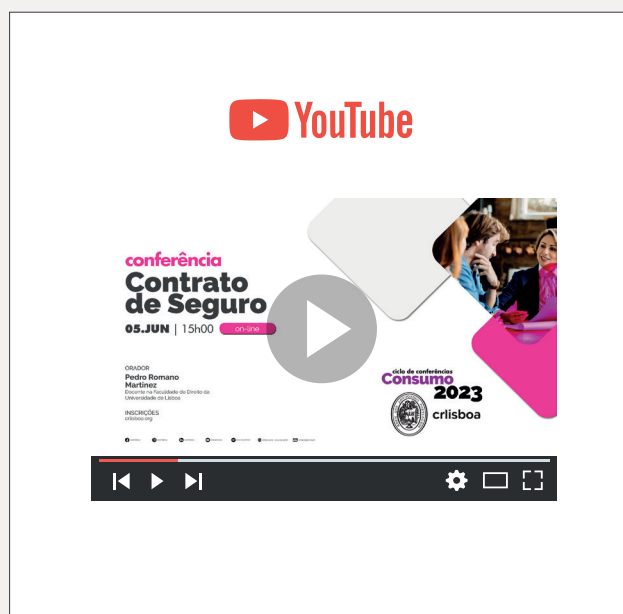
YouTube

conferência
Contrato de Seguro
05.JUN | 15h00 on-line

ORADOR
Pedro Romano Martinez
Docente na Faculdade de Direito da Universidade de Lisboa

INSCRIÇÕES
crlisboa.org

ciclo de conferências
Consumo
2023

crlisboa